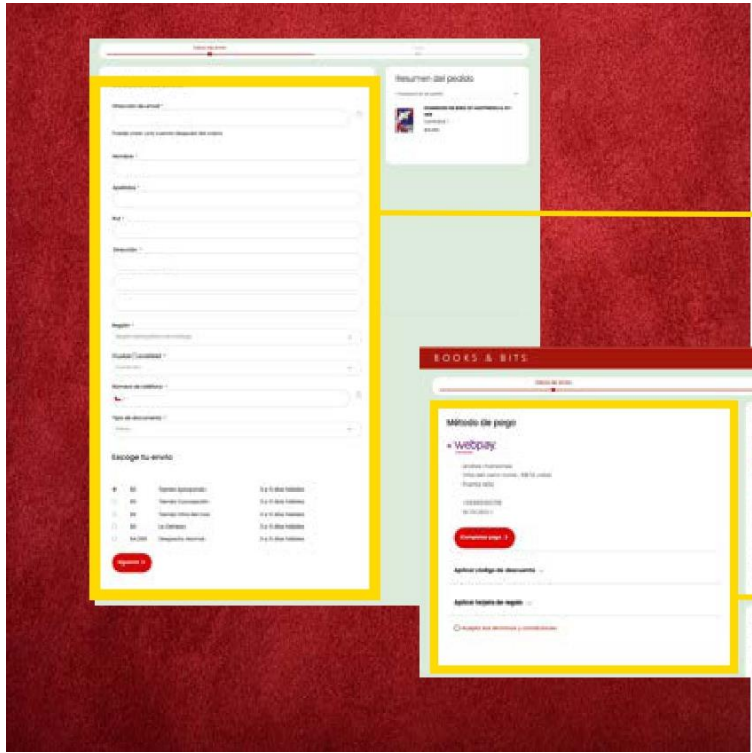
Datos de envío

Resumen del pedido

Dirección de email *

Nombre *

Apellidos *

Rut *

Dirección *

Región *

Ciudad / Localidad *

Número de teléfono *

Tipo de documento *

Escoge tu envío

| | $0 | Tienda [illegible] | 3 a 5 días hábiles |
|---|---|---|---|
| | $0 | Tienda Concepción | 3 a 5 días hábiles |
| | $0 | Tienda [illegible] | 3 a 5 días hábiles |
| | $0 | La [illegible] | 3 a 5 días hábiles |
| | $4.990 | Despacho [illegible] | 3 a 5 días hábiles |

Siguiente

BOOKS & BITS

Datos de envío

Método de pago

webpay

Completar pago

Aplicar código de descuento

Aplicar tarjeta de regalo

Acepto los términos y condiciones